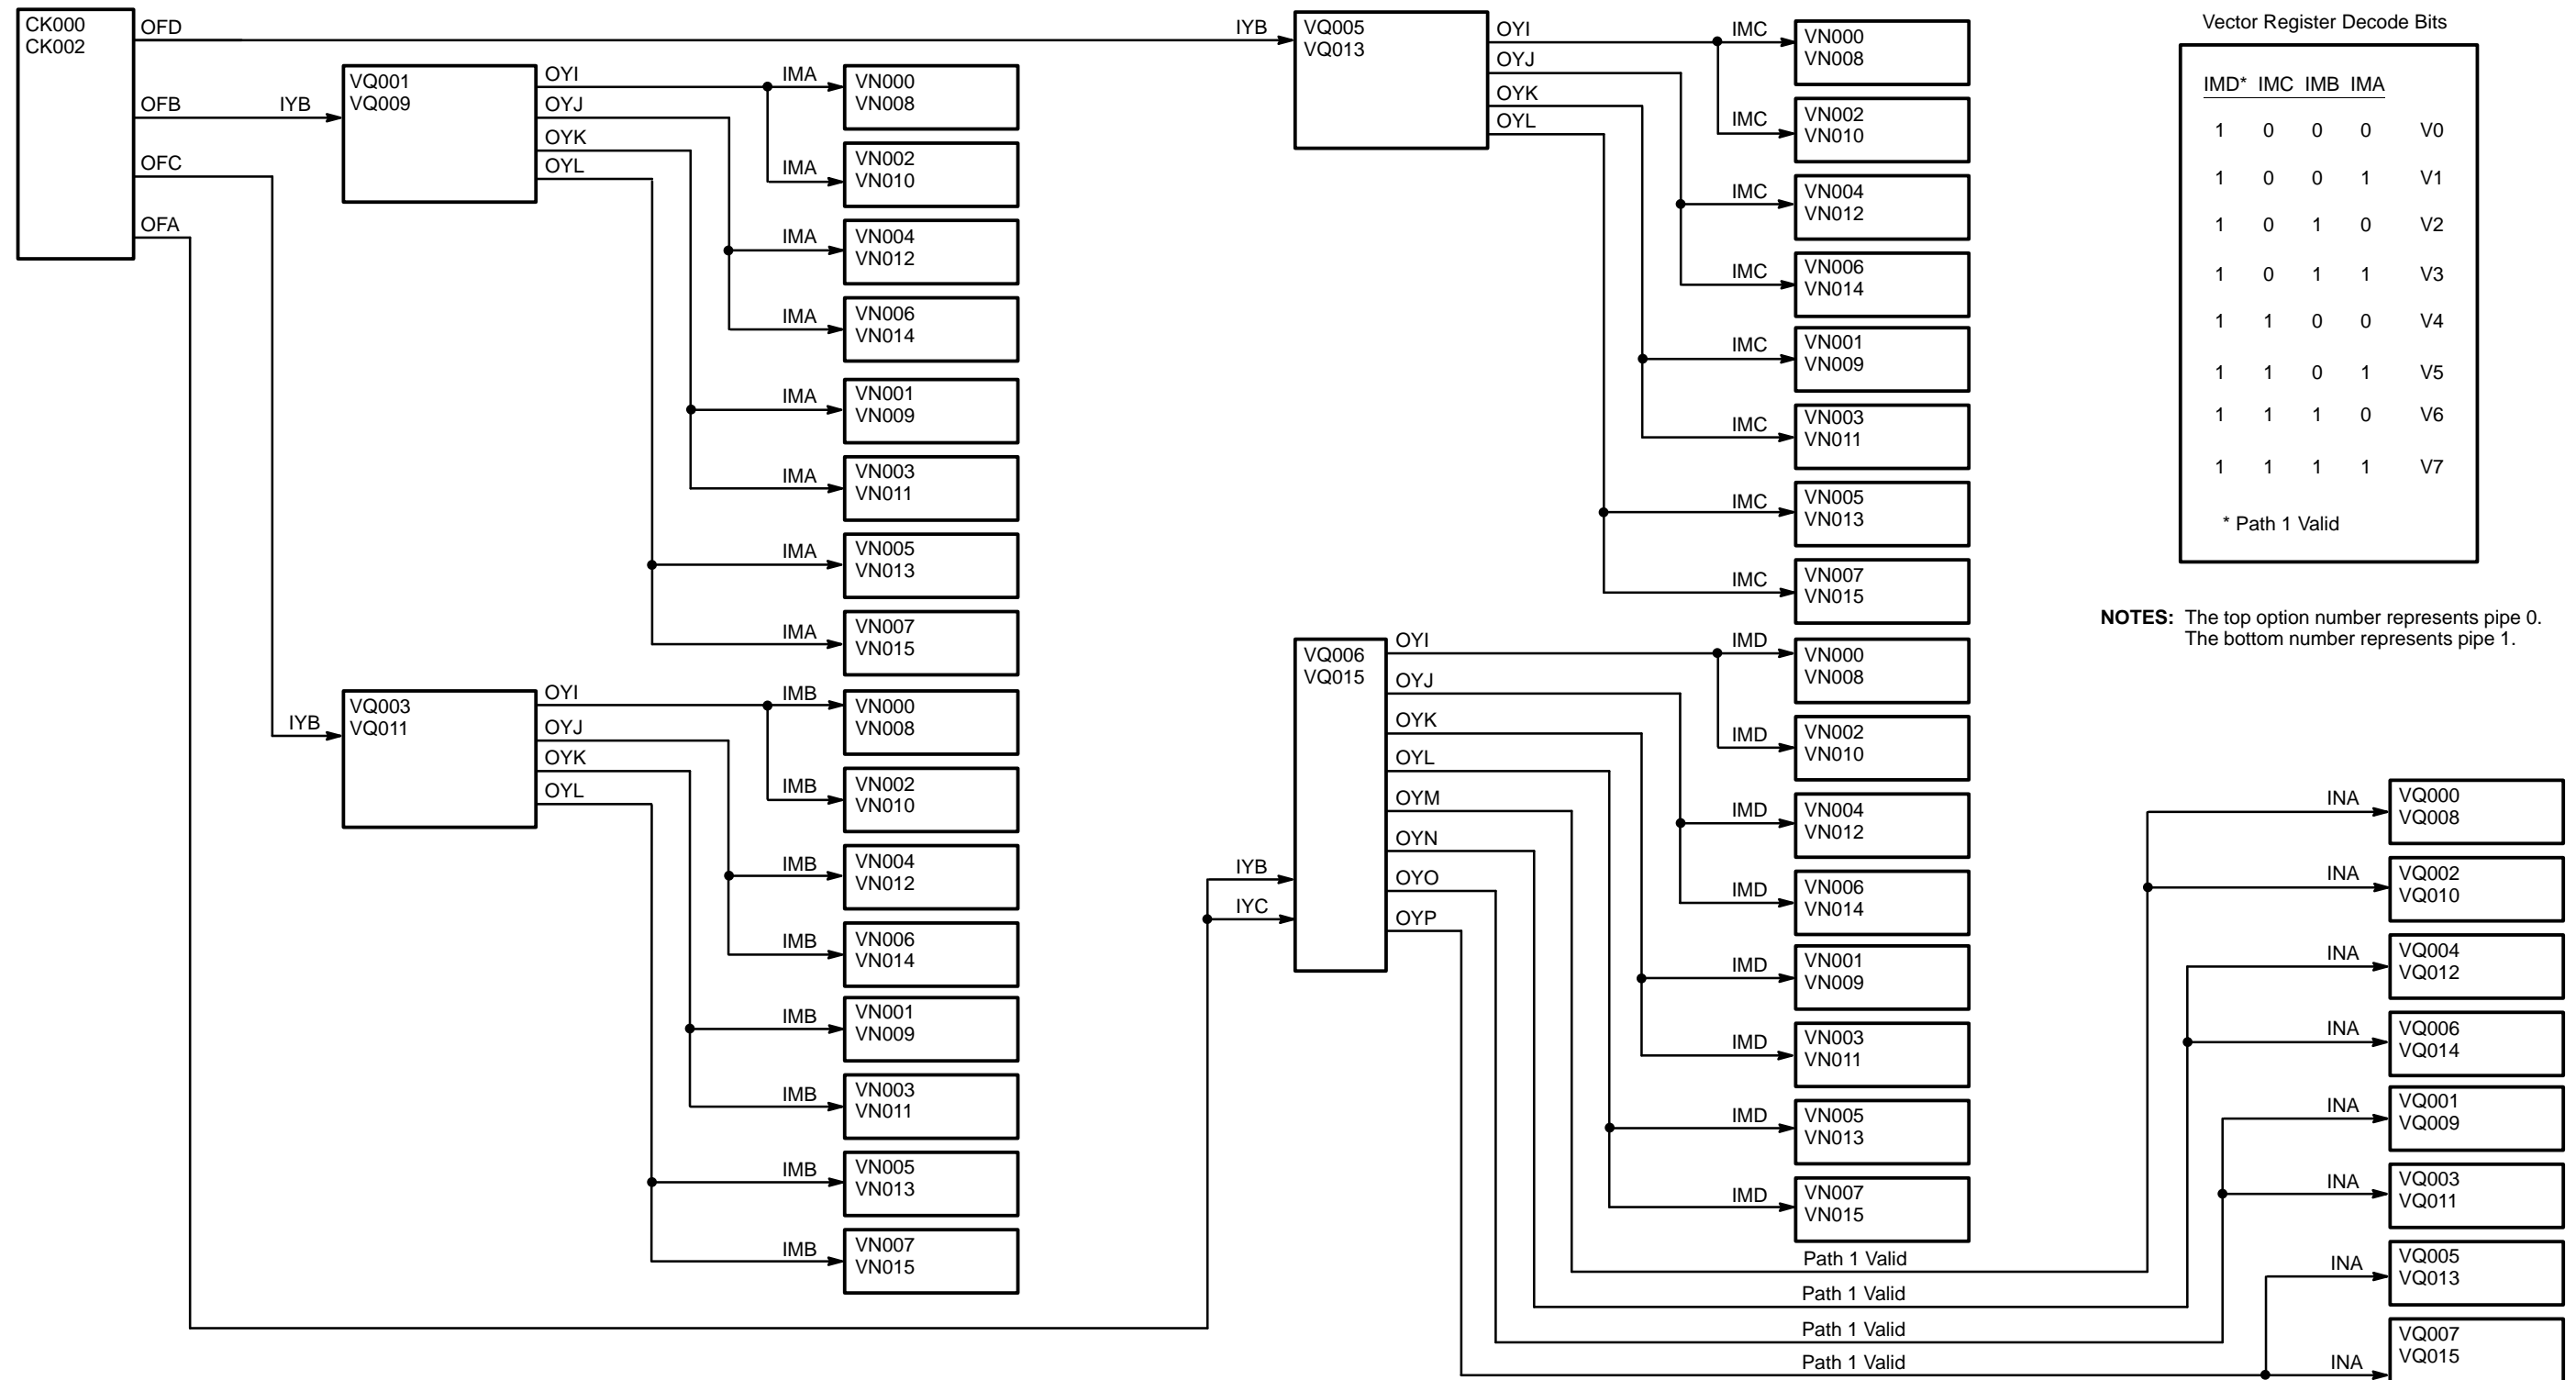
CK000
CK002
OFD
OFB
OFC
OFA

IYB
VQ001
VQ009
OYI
OYJ
OYK
OYL

IMA VN000 VN008
IMA VN002 VN010
IMA VN004 VN012
IMA VN006 VN014
IMA VN001 VN009
IMA VN003 VN011
IMA VN005 VN013
IMA VN007 VN015

IYB
VQ003
VQ011
OYI
OYJ
OYK
OYL

IMB VN000 VN008
IMB VN002 VN010
IMB VN004 VN012
IMB VN006 VN014
IMB VN001 VN009
IMB VN003 VN011
IMB VN005 VN013
IMB VN007 VN015

IYB
VQ005
VQ013
OYI
OYJ
OYK
OYL

IMC VN000 VN008
IMC VN002 VN010
IMC VN004 VN012
IMC VN006 VN014
IMC VN001 VN009
IMC VN003 VN011
IMC VN005 VN013
IMC VN007 VN015

IYB
IYC
VQ006
VQ015
OYI
OYJ
OYK
OYL
OYM
OYN
OYO
OYP

IMD VN000 VN008
IMD VN002 VN010
IMD VN004 VN012
IMD VN006 VN014
IMD VN001 VN009
IMD VN003 VN011
IMD VN005 VN013
IMD VN007 VN015

Path 1 Valid
Path 1 Valid
Path 1 Valid
Path 1 Valid

INA VQ000 VQ008
INA VQ002 VQ010
INA VQ004 VQ012
INA VQ006 VQ014
INA VQ001 VQ009
INA VQ003 VQ011
INA VQ005 VQ013
INA VQ007 VQ015

Vector Register Decode Bits

| IMD* | IMC | IMB | IMA | |
|---|---|---|---|---|
| 1 | 0 | 0 | 0 | V0 |
| 1 | 0 | 0 | 1 | V1 |
| 1 | 0 | 1 | 0 | V2 |
| 1 | 0 | 1 | 1 | V3 |
| 1 | 1 | 0 | 0 | V4 |
| 1 | 1 | 0 | 1 | V5 |
| 1 | 1 | 1 | 0 | V6 |
| 1 | 1 | 1 | 1 | V7 |

* Path 1 Valid

NOTES: The top option number represents pipe 0. The bottom number represents pipe 1.